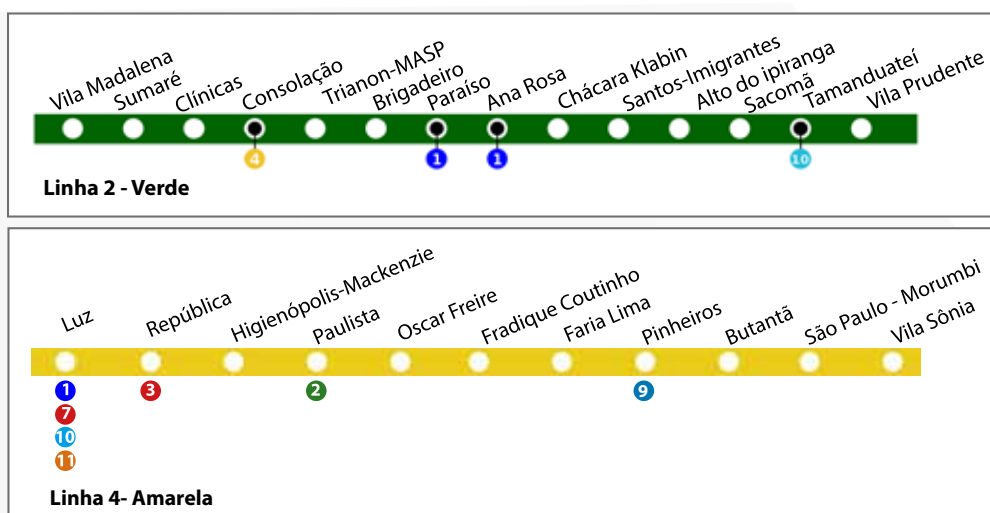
Vila Madalena
Sumaré
Clínicas
Consolação
Trianon-MASP
Brigadeiro
Paraíso
Ana Rosa
Chácara Klabin
Santos-Imigrantes
Alto do ipiranga
Sacomã
Tamanduateí
Vila Prudente

4
1
1
10

Linha 2 - Verde

Luz
República
Higienópolis-Mackenzie
Paulista
Oscar Freire
Fradique Coutinho
Faria Lima
Pinheiros
Butantã
São Paulo - Morumbi
Vila Sônia

1
7
10
11
3
2
9

Linha 4- Amarela